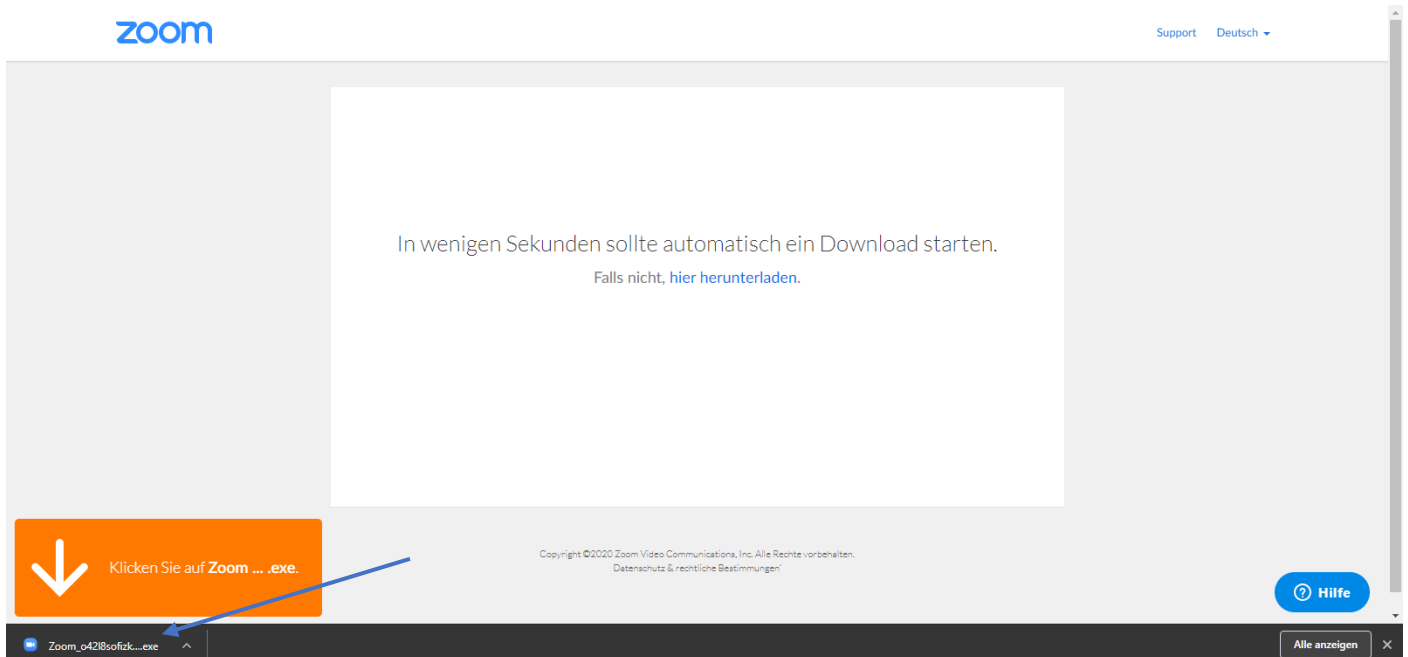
zoom

Support Deutsch

In wenigen Sekunden sollte automatisch ein Download starten.

Falls nicht, hier herunterladen.

Klicken Sie auf Zoom ... .exe.

Copyright ©2020 Zoom Video Communications, Inc. Alle Rechte vorbehalten.
Datenschutz & rechtliche Bestimmungen

Hilfe

Zoom_o42l8sofizk....exe

Alle anzeigen